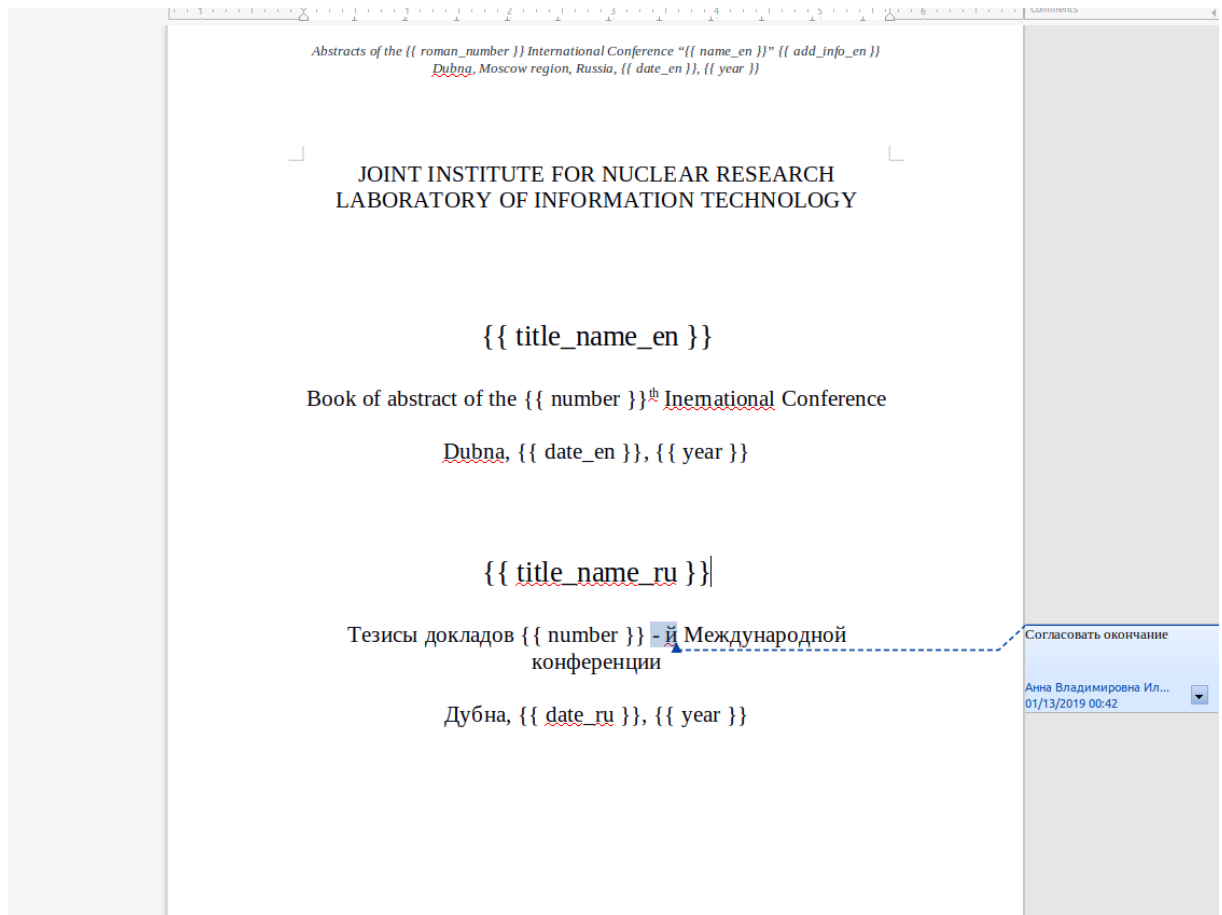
Comments

Abstracts of the {{ roman_number }} International Conference "{{ name_en }}" {{ add_info_en }}
Dubna, Moscow region, Russia, {{ date_en }}, {{ year }}

JOINT INSTITUTE FOR NUCLEAR RESEARCH
LABORATORY OF INFORMATION TECHNOLOGY

{{ title_name_en }}

Book of abstract of the {{ number }}$^{th}$ Inernational Conference

Dubna, {{ date_en }}, {{ year }}

{{ title_name_ru }}

Тезисы докладов {{ number }} - й Международной конференции

Дубна, {{ date_ru }}, {{ year }}

Согласовать окончание

Анна Владимировна Ил...
01/13/2019 00:42